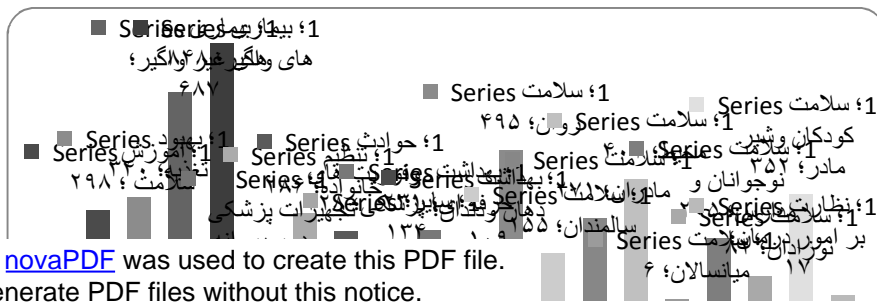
Series 1؛ بیماری های واگیر و غیرواگیر؛ ۶۸۷

Series 1؛ سلامت روان؛ ۴۹۵

Series 1؛ سلامت کودکان و شیر مادر؛ ۳۵۲

Series 1؛ آموزش سلامت؛ ۲۹۸

Series 1؛ بهبود تغذیه؛

Series 1؛ تنظیم خانواده؛ ۱۸۶

Series 1؛ حوادث؛

Series 1؛ بهداشت دهان و دندان؛ ۱۵۵

Series 1؛ تجهیزات پزشکی؛ ۱۳۴

Series 1؛ سلامت نوجوانان و جوانان؛

Series 1؛ سلامت مادران؛ ۲۱

Series 1؛ سلامت سالمندان؛ ۱۰۹

Series 1؛ نظارت بر امور درمان؛ ۱۷

Series 1؛ سلامت میانسالان؛ ۶

novaPDF was used to create this PDF file.
enerate PDF files without this notice.